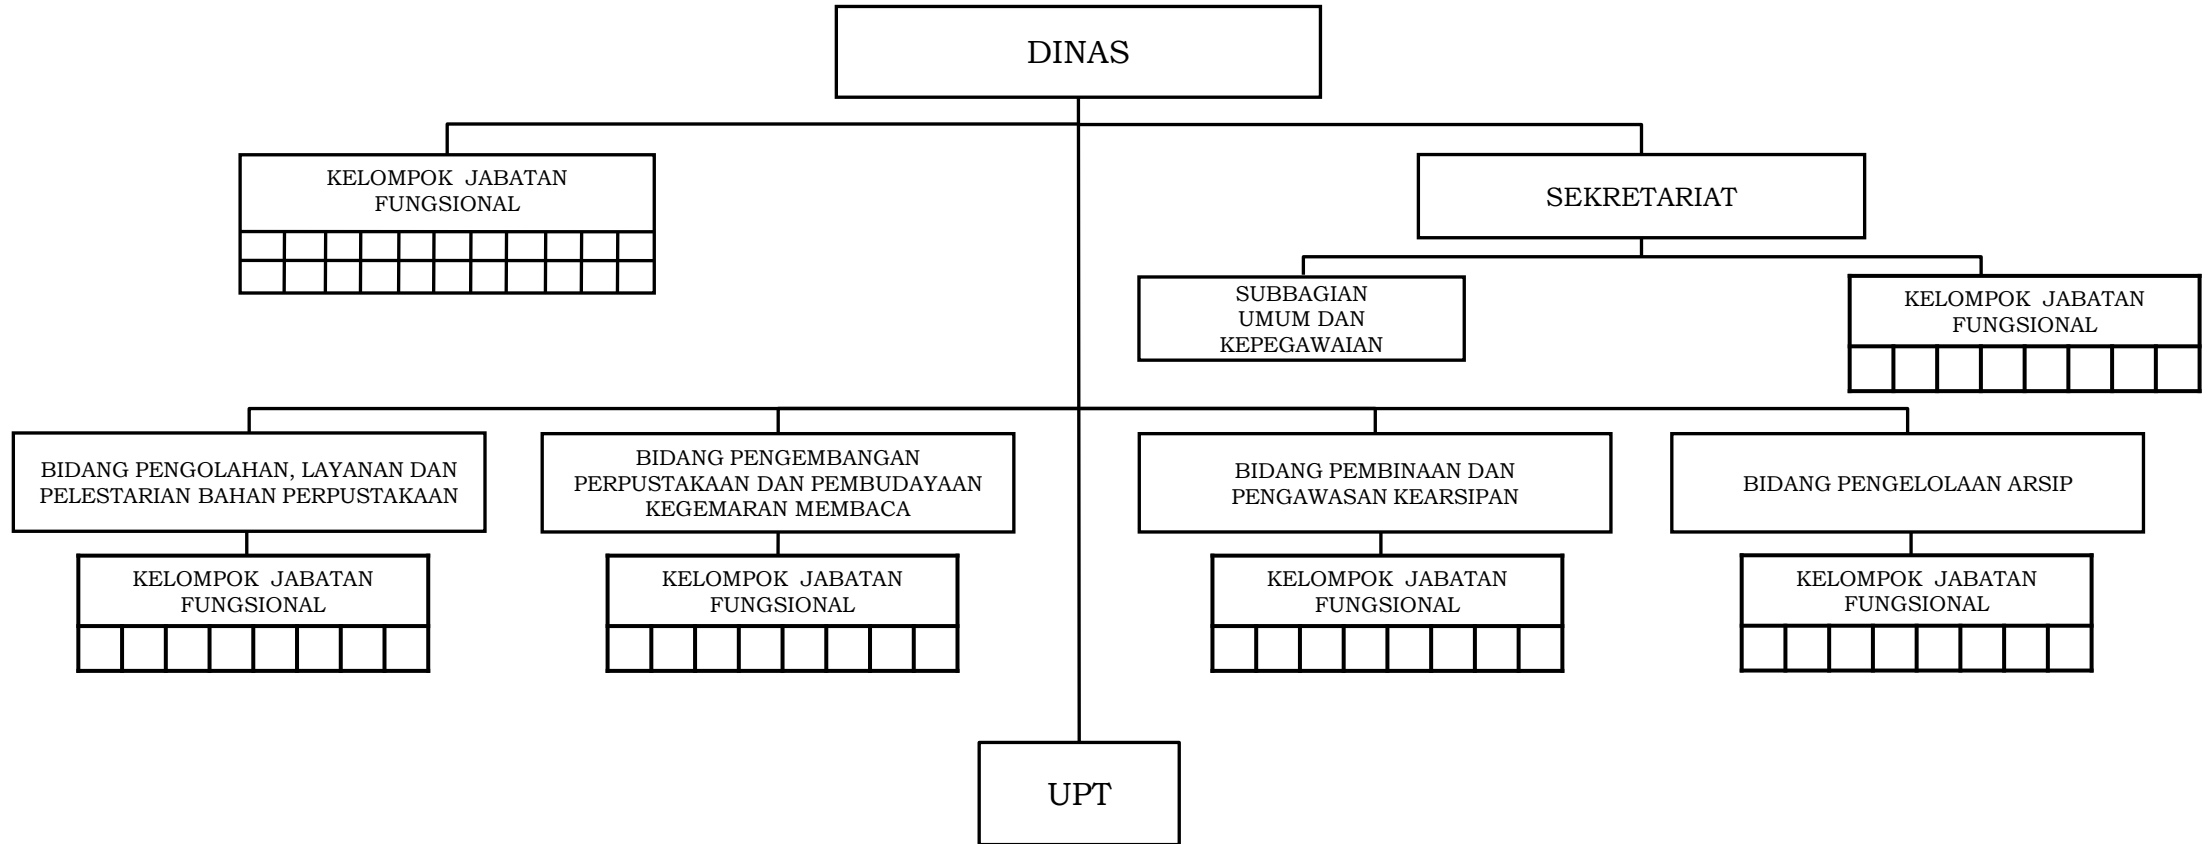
DINAS

KELOMPOK JABATAN FUNGSIONAL

SEKRETARIAT

SUBBAGIAN UMUM DAN KEPEGAWAIAN

KELOMPOK JABATAN FUNGSIONAL

BIDANG PENGOLAHAN, LAYANAN DAN PELESTARIAN BAHAN PERPUSTAKAAN

BIDANG PENGEMBANGAN PERPUSTAKAAN DAN PEMBUDAYAAN KEGEMARAN MEMBACA

BIDANG PEMBINAAN DAN PENGAWASAN KEARSIPAN

BIDANG PENGELOLAAN ARSIP

KELOMPOK JABATAN FUNGSIONAL

KELOMPOK JABATAN FUNGSIONAL

KELOMPOK JABATAN FUNGSIONAL

KELOMPOK JABATAN FUNGSIONAL

UPT